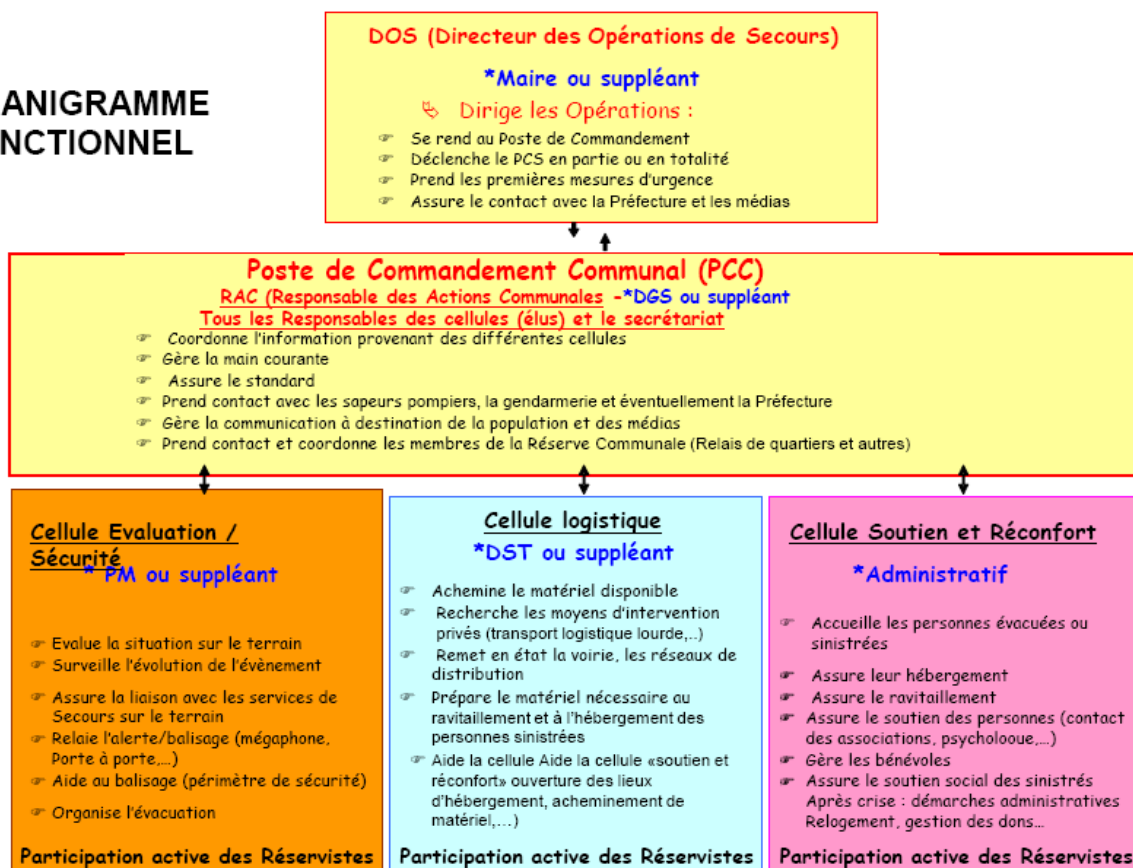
ANIGRAMME
NCTIONNEL

DOS (Directeur des Opérations de Secours)

*Maire ou suppléant

Dirige les Opérations :

Se rend au Poste de Commandement
Déclenche le PCS en partie ou en totalité
Prend les premières mesures d'urgence
Assure le contact avec la Préfecture et les médias

Poste de Commandement Communal (PCC)
RAC (Responsable des Actions Communales -*DGS ou suppléant
Tous les Responsables des cellules (élus) et le secrétariat

Coordonne l'information provenant des différentes cellules
Gère la main courante
Assure le standard
Prend contact avec les sapeurs pompiers, la gendarmerie et éventuellement la Préfecture
Gère la communication à destination de la population et des médias
Prend contact et coordonne les membres de la Réserve Communale (Relais de quartiers et autres)

Cellule Evaluation / Sécurité
* PM ou suppléant

Evalue la situation sur le terrain
Surveille l'évolution de l'évènement
Assure la liaison avec les services de Secours sur le terrain
Relaie l'alerte/balisage (mégaphone, Porte à porte,...)
Aide au balisage (périmètre de sécurité)
Organise l'évacuation

Participation active des Réservistes

Cellule logistique
*DST ou suppléant

Achemine le matériel disponible
Recherche les moyens d'intervention privés (transport logistique lourde,..)
Remet en état la voirie, les réseaux de distribution
Prépare le matériel nécessaire au ravitaillement et à l'hébergement des personnes sinistrées
Aide la cellule Aide la cellule «soutien et réconfort» ouverture des lieux d'hébergement, acheminement de matériel,...)

Participation active des Réservistes

Cellule Soutien et Réconfort
*Administratif

Accueille les personnes évacuées ou sinistrées
Assure leur hébergement
Assure le ravitaillement
Assure le soutien des personnes (contact des associations, psycholooue,...)
Gère les bénévoles
Assure le soutien social des sinistrés
Après crise : démarches administratives
Relogement, gestion des dons...

Participation active des Réservistes